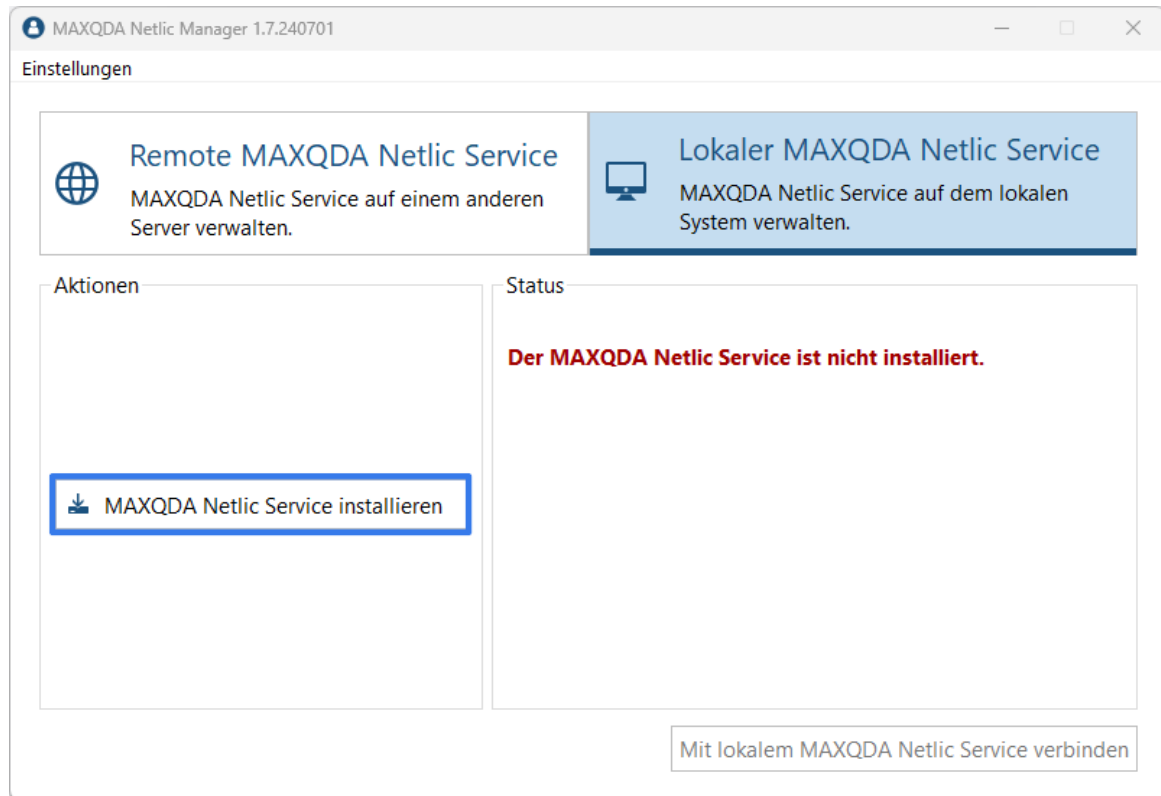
MAXQDA Netlic Manager 1.7.240701

Einstellungen

Remote MAXQDA Netlic Service
MAXQDA Netlic Service auf einem anderen Server verwalten.

Lokaler MAXQDA Netlic Service
MAXQDA Netlic Service auf dem lokalen System verwalten.

Aktionen

MAXQDA Netlic Service installieren

Status

Der MAXQDA Netlic Service ist nicht installiert.

Mit lokalem MAXQDA Netlic Service verbinden